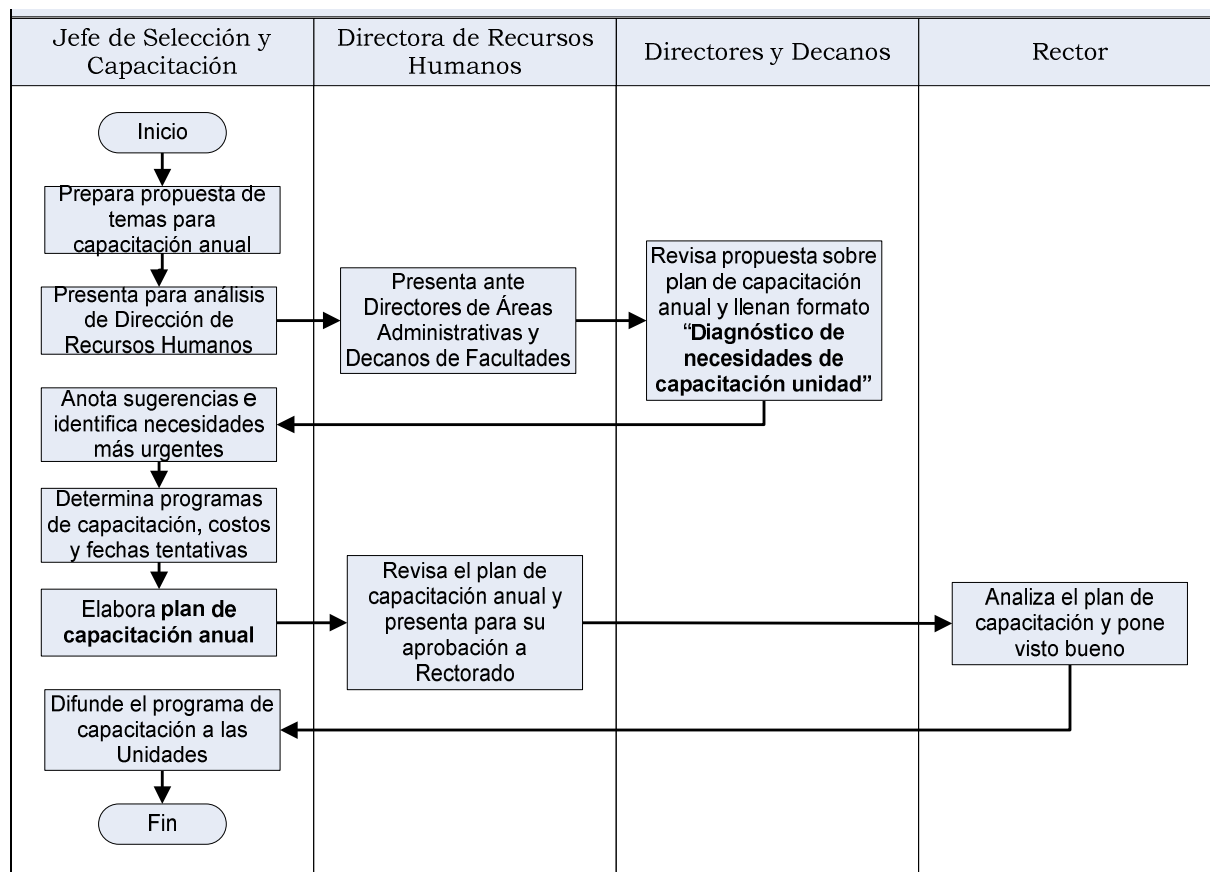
| Jefe de Selección y Capacitación | Directora de Recursos Humanos | Directores y Decanos | Rector |
|---|---|---|---|

Inicio

Prepara propuesta de temas para capacitación anual

Presenta para análisis de Dirección de Recursos Humanos

Presenta ante Directores de Áreas Administrativas y Decanos de Facultades

Revisa propuesta sobre plan de capacitación anual y llenan formato **"Diagnóstico de necesidades de capacitación unidad"**

Anota sugerencias e identifica necesidades más urgentes

Determina programas de capacitación, costos y fechas tentativas

Elabora **plan de capacitación anual**

Revisa el plan de capacitación anual y presenta para su aprobación a Rectorado

Analiza el plan de capacitación y pone visto bueno

Difunde el programa de capacitación a las Unidades

Fin